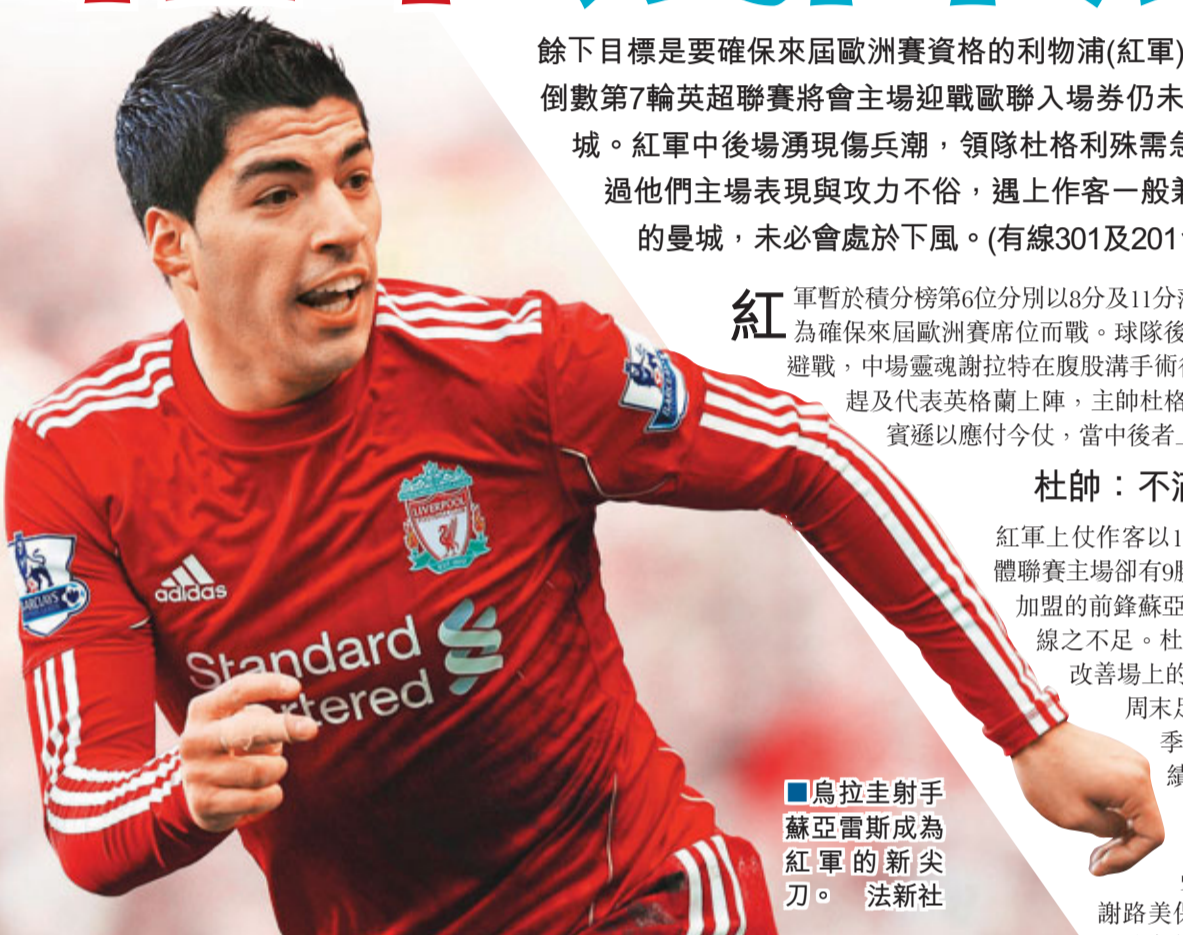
餘下目標是要確保來屆歐洲賽資格的利物浦(紅軍)倒數第7輪英超聯賽將會主場迎戰歐聯入場券仍未城。紅軍中後場湧現傷兵潮，領隊杜格利殊需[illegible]過他們主場表現與攻力不俗，遇上作客一般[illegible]的曼城，未必會處於下風。(有線301及201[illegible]

紅軍暫於積分榜第6位分別以8分及11分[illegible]為確保來屆歐洲賽席位而戰。球隊後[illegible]避戰，中場靈魂謝拉特在腹股溝手術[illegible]趕及代表英格蘭上陣，主帥杜格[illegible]賓遜以應付今仗，當中後者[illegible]

杜帥：不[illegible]

紅軍上仗作客以1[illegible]體聯賽主場卻有9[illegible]加盟的前鋒蘇亞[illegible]線之不足。杜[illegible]改善場上的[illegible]周末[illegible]季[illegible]績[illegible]

謝路美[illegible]

adidas

Standard Chartered

LIVERPOOL FOOTBALL CLUB

BARCLAYS

■烏拉圭射手蘇亞雷斯成為紅軍的新尖刀。 法新社